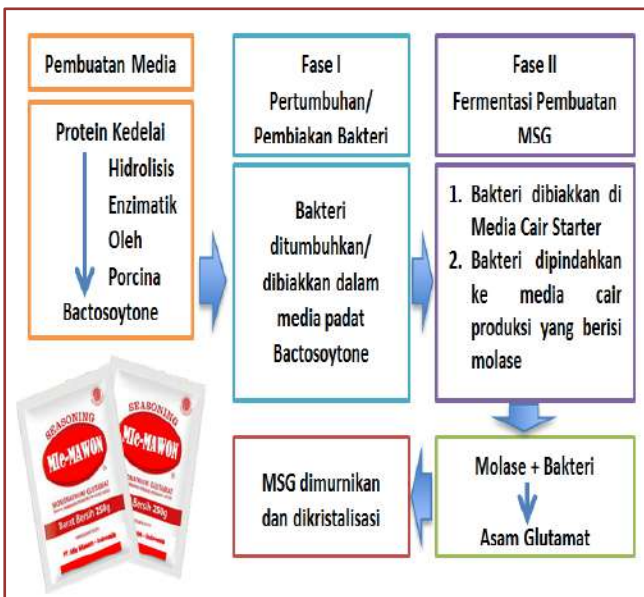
Pembuatan Media

Protein Kedelai
Hidrolisis
Enzimatik
Oleh
Porcina
Bactosoytone

Fase I
Pertumbuhan/
Pembiakan Bakteri

Bakteri ditumbuhkan/ dibiakkan dalam media padat Bactosoytone

Fase II
Fermentasi Pembuatan MSG

1. Bakteri dibiakkan di Media Cair Starter
2. Bakteri dipindahkan ke media cair produksi yang berisi molase

SEASONING
MIE-MAWON
MONOSODIUM GLUTAMAT
Berat Bersih 250g

SEASONING
MIE-MAWON
MONOSODIUM GLUTAMAT
Berat Bersih 250g

MSG dimurnikan dan dikristalisasi

Molase + Bakteri
Asam Glutamat